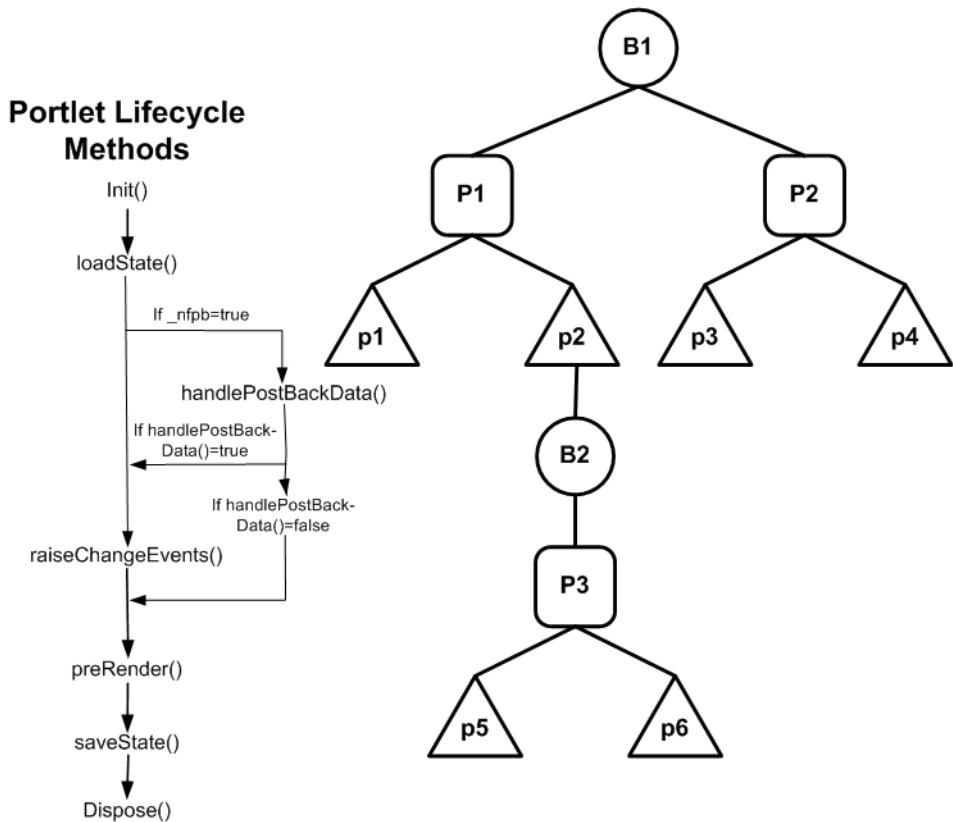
Portlet Lifecycle Methods

Init()

loadState()

If _nfpb=true

handlePostBackData()

If handlePostBack-Data()=true

If handlePostBack-Data()=false

raiseChangeEvents()

preRender()

saveState()

Dispose()

B1

P1

P2

p1

p2

p3

p4

B2

P3

p5

p6